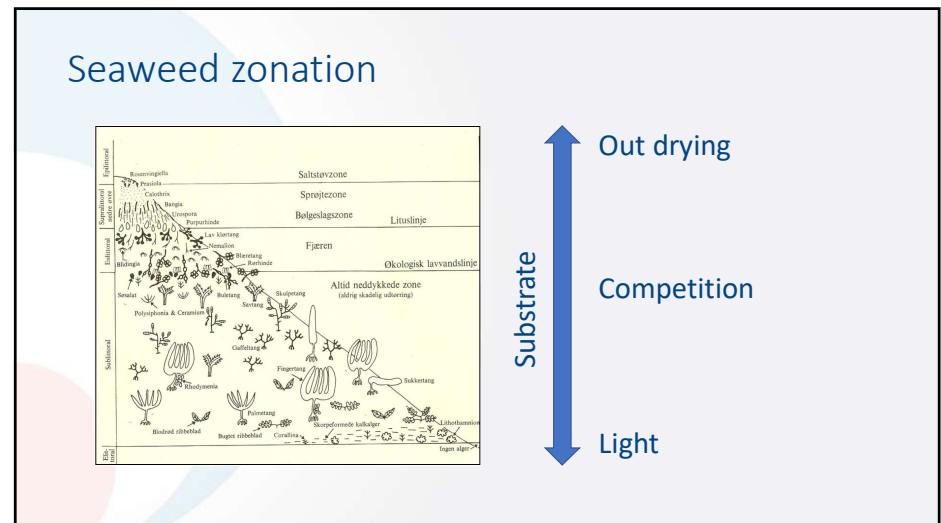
Seaweed zonation

Epilitoral
Supralitoral øvre zone
Eulitoral
Sublitoral
Elitoral

Saltstøvzone
Sprøjtezone
Bølgeslagszone
Litoslinje
Fjæren
Økologisk lavvandslinje
Altid neddykkede zone
(aldrig skadelig udtørring)

Rosenvingiella
Prasiola
Calothrix
Bangia
Urospora
Purpurhinde
Lav klørtang
Nemalion
Blæretang
Rurhinde
Blidingia
Søsalat
Buletang
Savtang
Skulpetang
Polysiphonia & Ceramium
Gaffeltang
Rhodymenia
Fingertang
Sukkertang
Palmetang
Blodrød ribbeblad
Bugtet ribbeblad
Corallina
Skorpeformede kalkalger
Lithothamnion
Ingen alger

Out drying
Substrate
Competition
Light